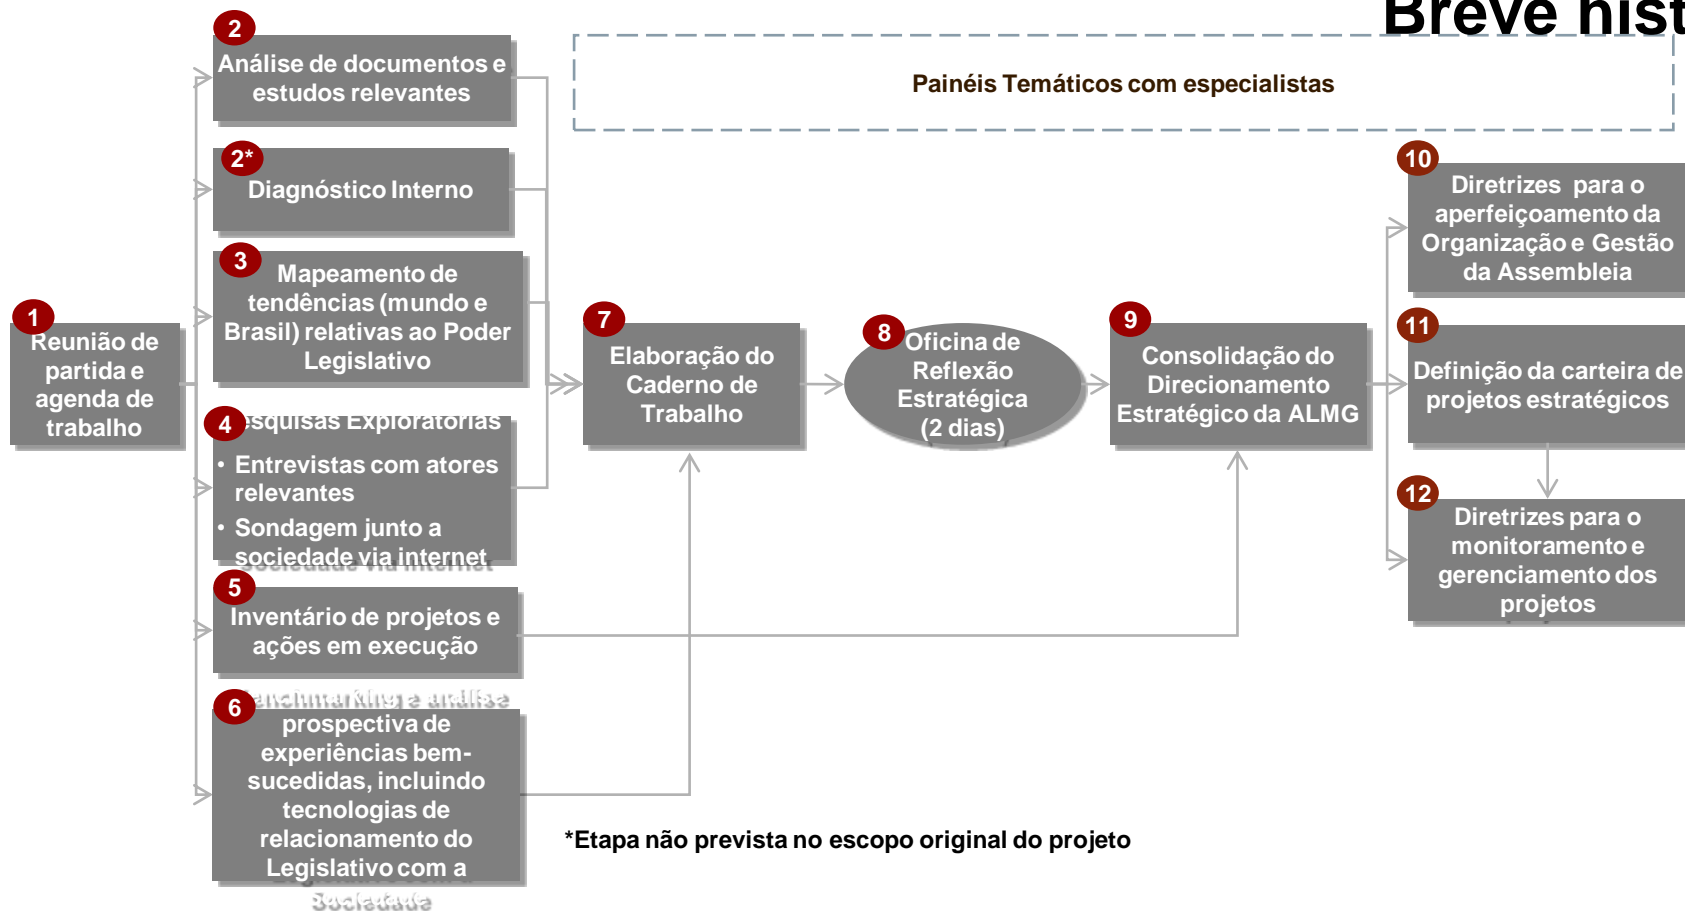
Breve hist

Painéis Temáticos com especialistas

1
Reunião de partida e agenda de trabalho

2
Análise de documentos e estudos relevantes

2*
Diagnóstico Interno

3
Mapeamento de tendências (mundo e Brasil) relativas ao Poder Legislativo

4
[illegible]esquisas Exploratórias
• Entrevistas com atores relevantes
• Sondagem junto a sociedade via internet

5
Inventário de projetos e ações em execução

6
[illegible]enchmarking e análise prospectiva de experiências bem-sucedidas, incluindo tecnologias de relacionamento do Legislativo com a Sociedade

7
Elaboração do Caderno de Trabalho

8
Oficina de Reflexão Estratégica (2 dias)

9
Consolidação do Direcionamento Estratégico da ALMG

10
Diretrizes para o aperfeiçoamento da Organização e Gestão da Assembleia

11
Definição da carteira de projetos estratégicos

12
Diretrizes para o monitoramento e gerenciamento dos projetos

*Etapa não prevista no escopo original do projeto